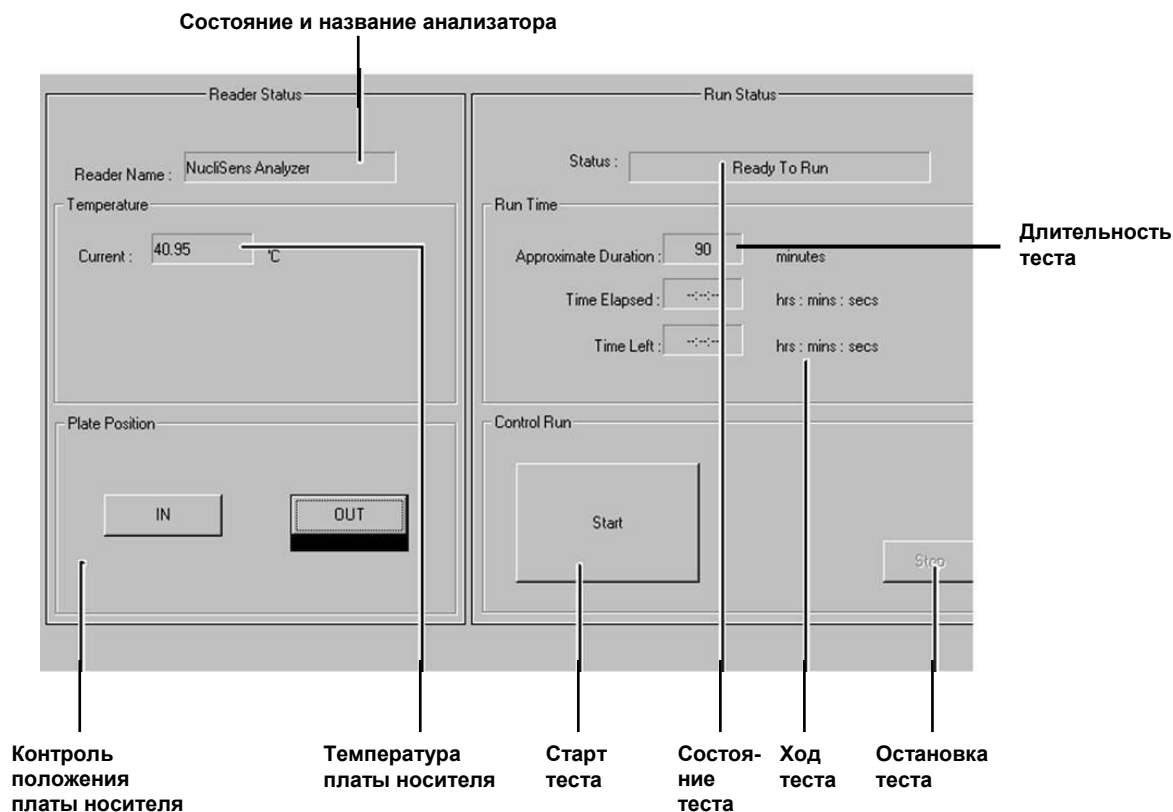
Состояние и название анализатора

Reader Status

Reader Name : NucliSens Analyzer

Temperature

Current : 40.95 °C

Plate Position

IN

OUT

Run Status

Status : Ready To Run

Run Time

Approximate Duration : 90 minutes

Time Elapsed : --:--:-- hrs : mins : secs

Time Left : --:--:-- hrs : mins : secs

Control Run

Start

Stop

Длительность теста

Контроль положения платы носителя

Температура платы носителя

Старт теста

Состояние теста

Ход теста

Остановка теста